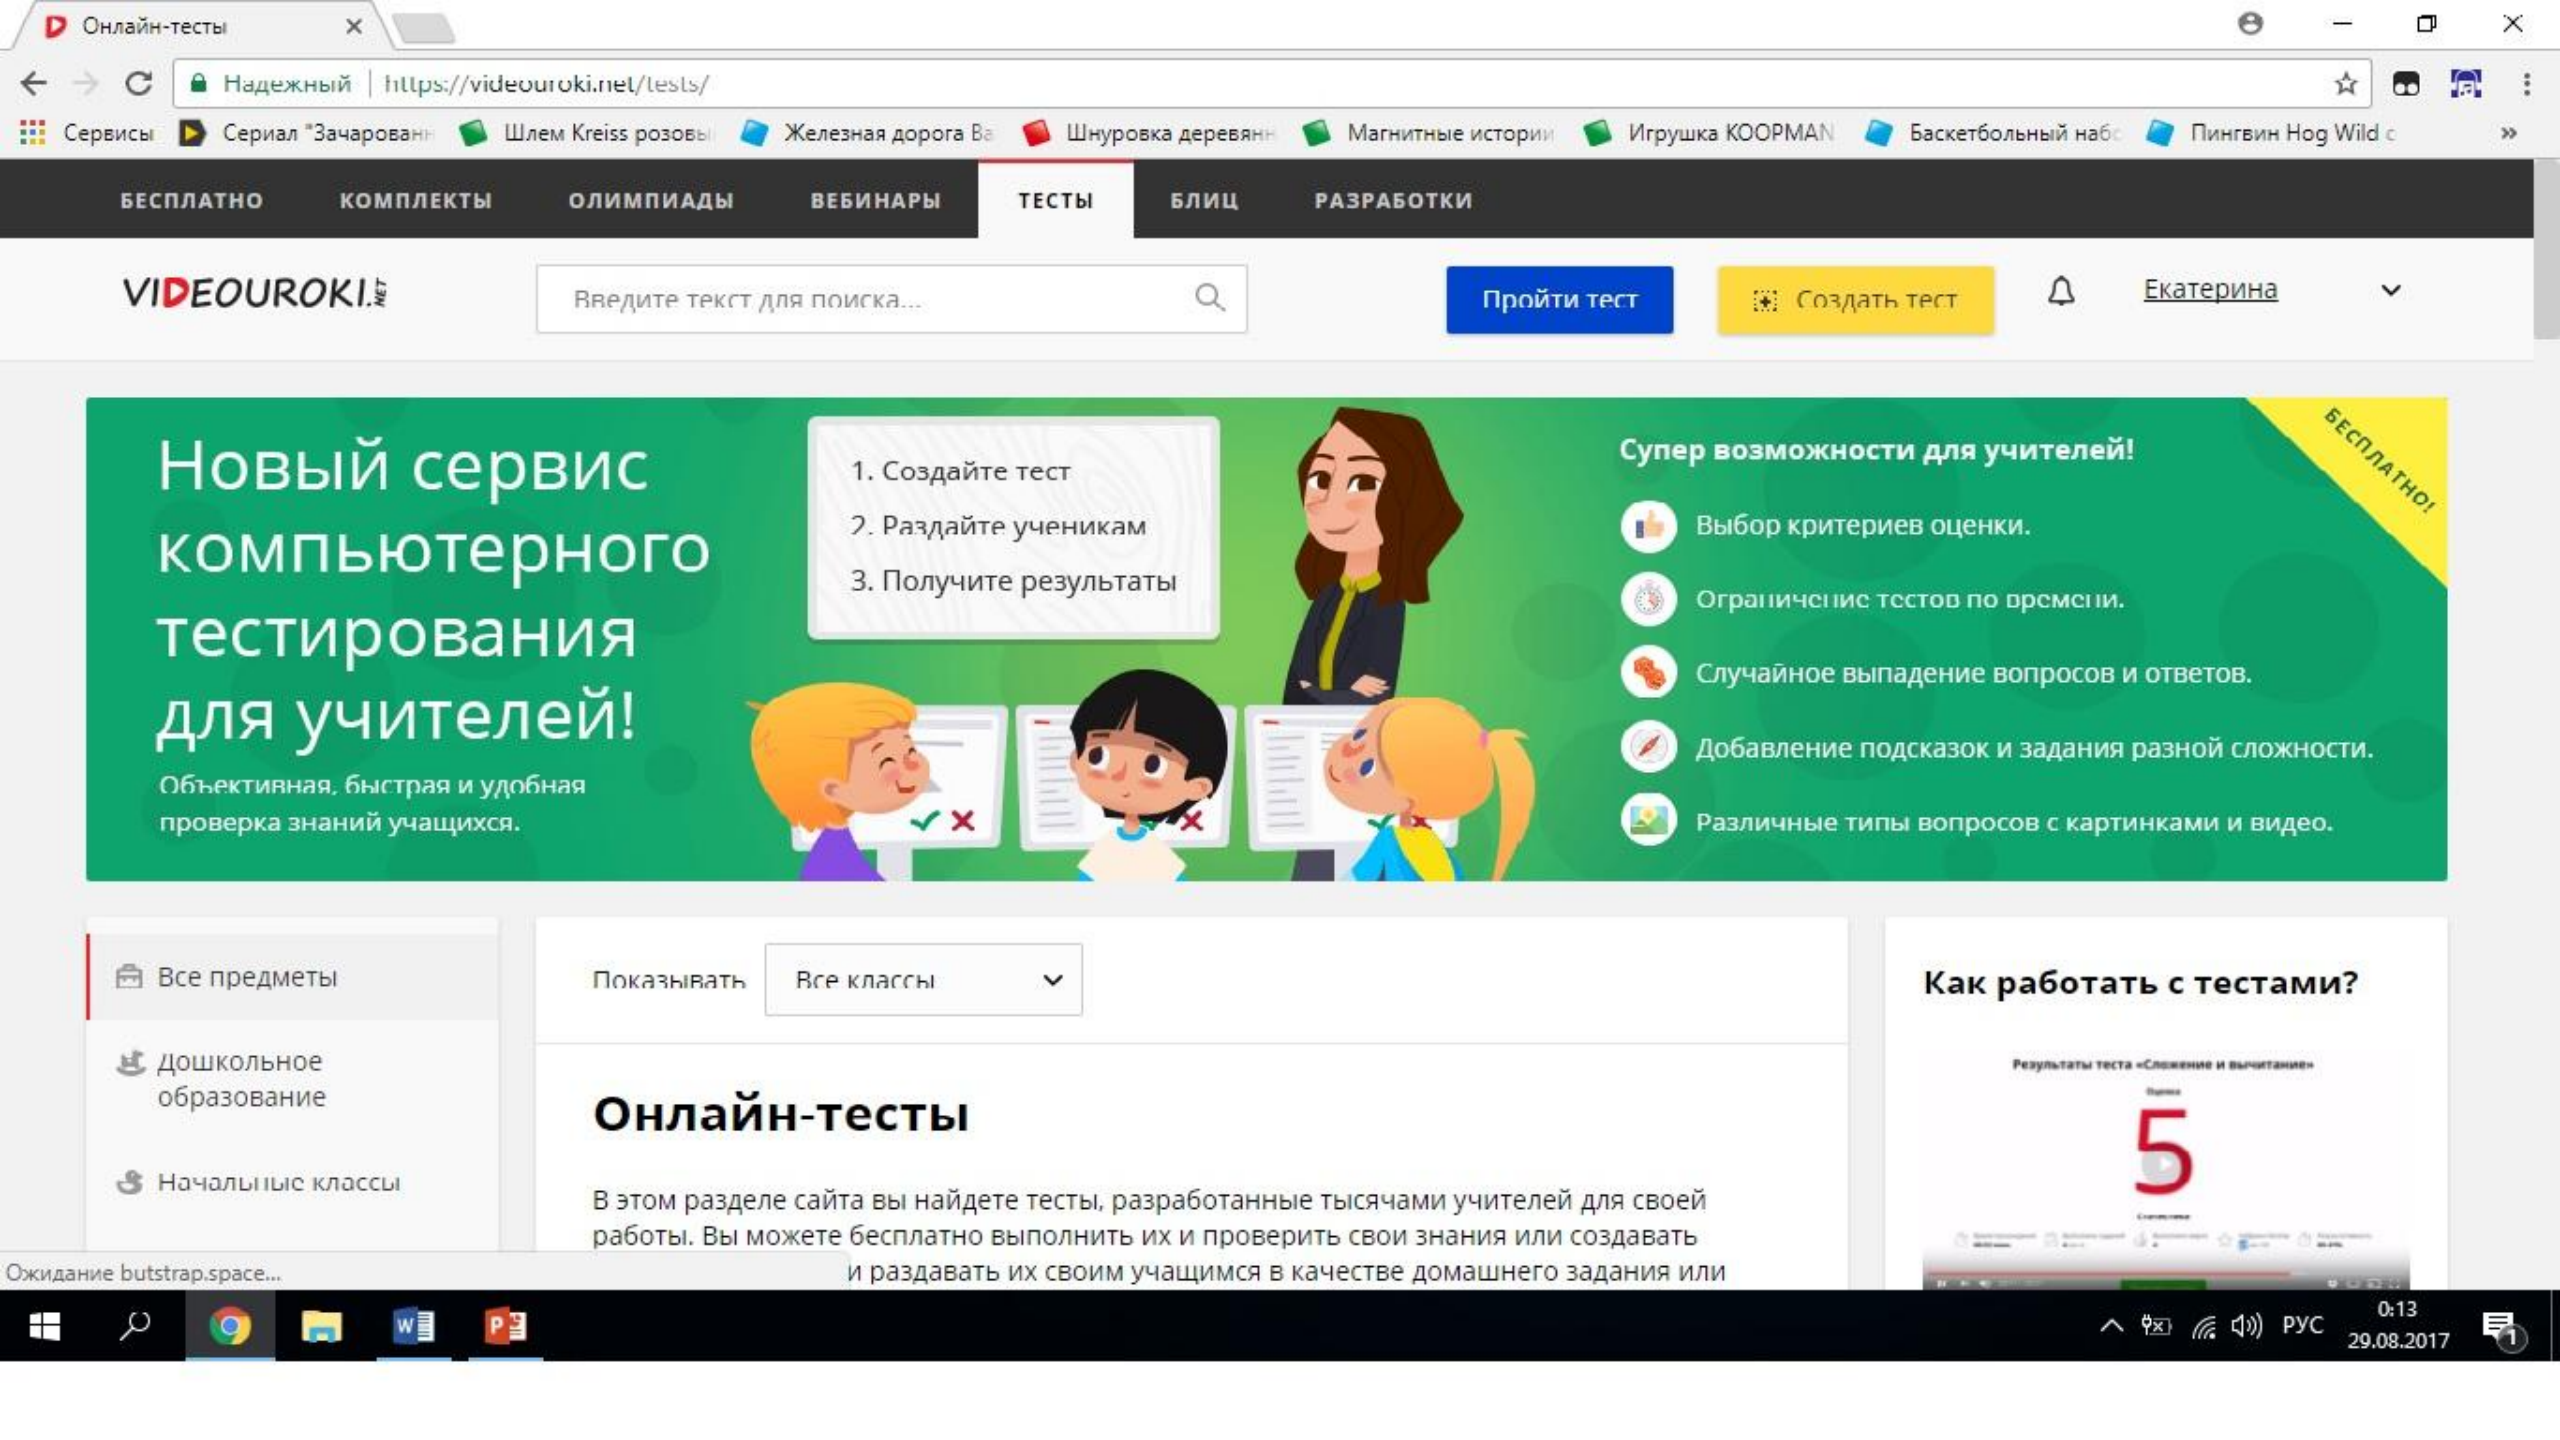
Онлайн-тесты ×

Надежный | https://videouroki.net/tests/

Сервисы | Сериал "Зачарован | Шлем Kreiss розовы | Железная дорога Ва | Шнуровка деревянн | Магнитные истории | Игрушка KOOPMAN | Баскетбольный наб | Пингвин Hog Wild c »

БЕСПЛАТНО | КОМПЛЕКТЫ | ОЛИМПИАДЫ | ВЕБИНАРЫ | ТЕСТЫ | БЛИЦ | РАЗРАБОТКИ

VIDEOUROKI.NET

Введите текст для поиска...

Пройти тест

Создать тест

Екатерина

Новый сервис компьютерного тестирования для учителей!

Объективная, быстрая и удобная проверка знаний учащихся.

1. Создайте тест
2. Раздайте ученикам
3. Получите результаты

Супер возможности для учителей!

Выбор критериев оценки.

Ограничение тестов по времени.

Случайное выпадение вопросов и ответов.

Добавление подсказок и задания разной сложности.

Различные типы вопросов с картинками и видео.

БЕСПЛАТНО!

Все предметы

Дошкольное образование

Начальные классы

Показывать | Все классы

Онлайн-тесты

В этом разделе сайта вы найдете тесты, разработанные тысячами учителей для своей работы. Вы можете бесплатно выполнить их и проверить свои знания или создавать и раздавать их своим учащимся в качестве домашнего задания или

Как работать с тестами?

Результаты теста «Сложение и вычитание»

Оценка

5

Ожидание butstrap.space...

РУС 0:13 29.08.2017